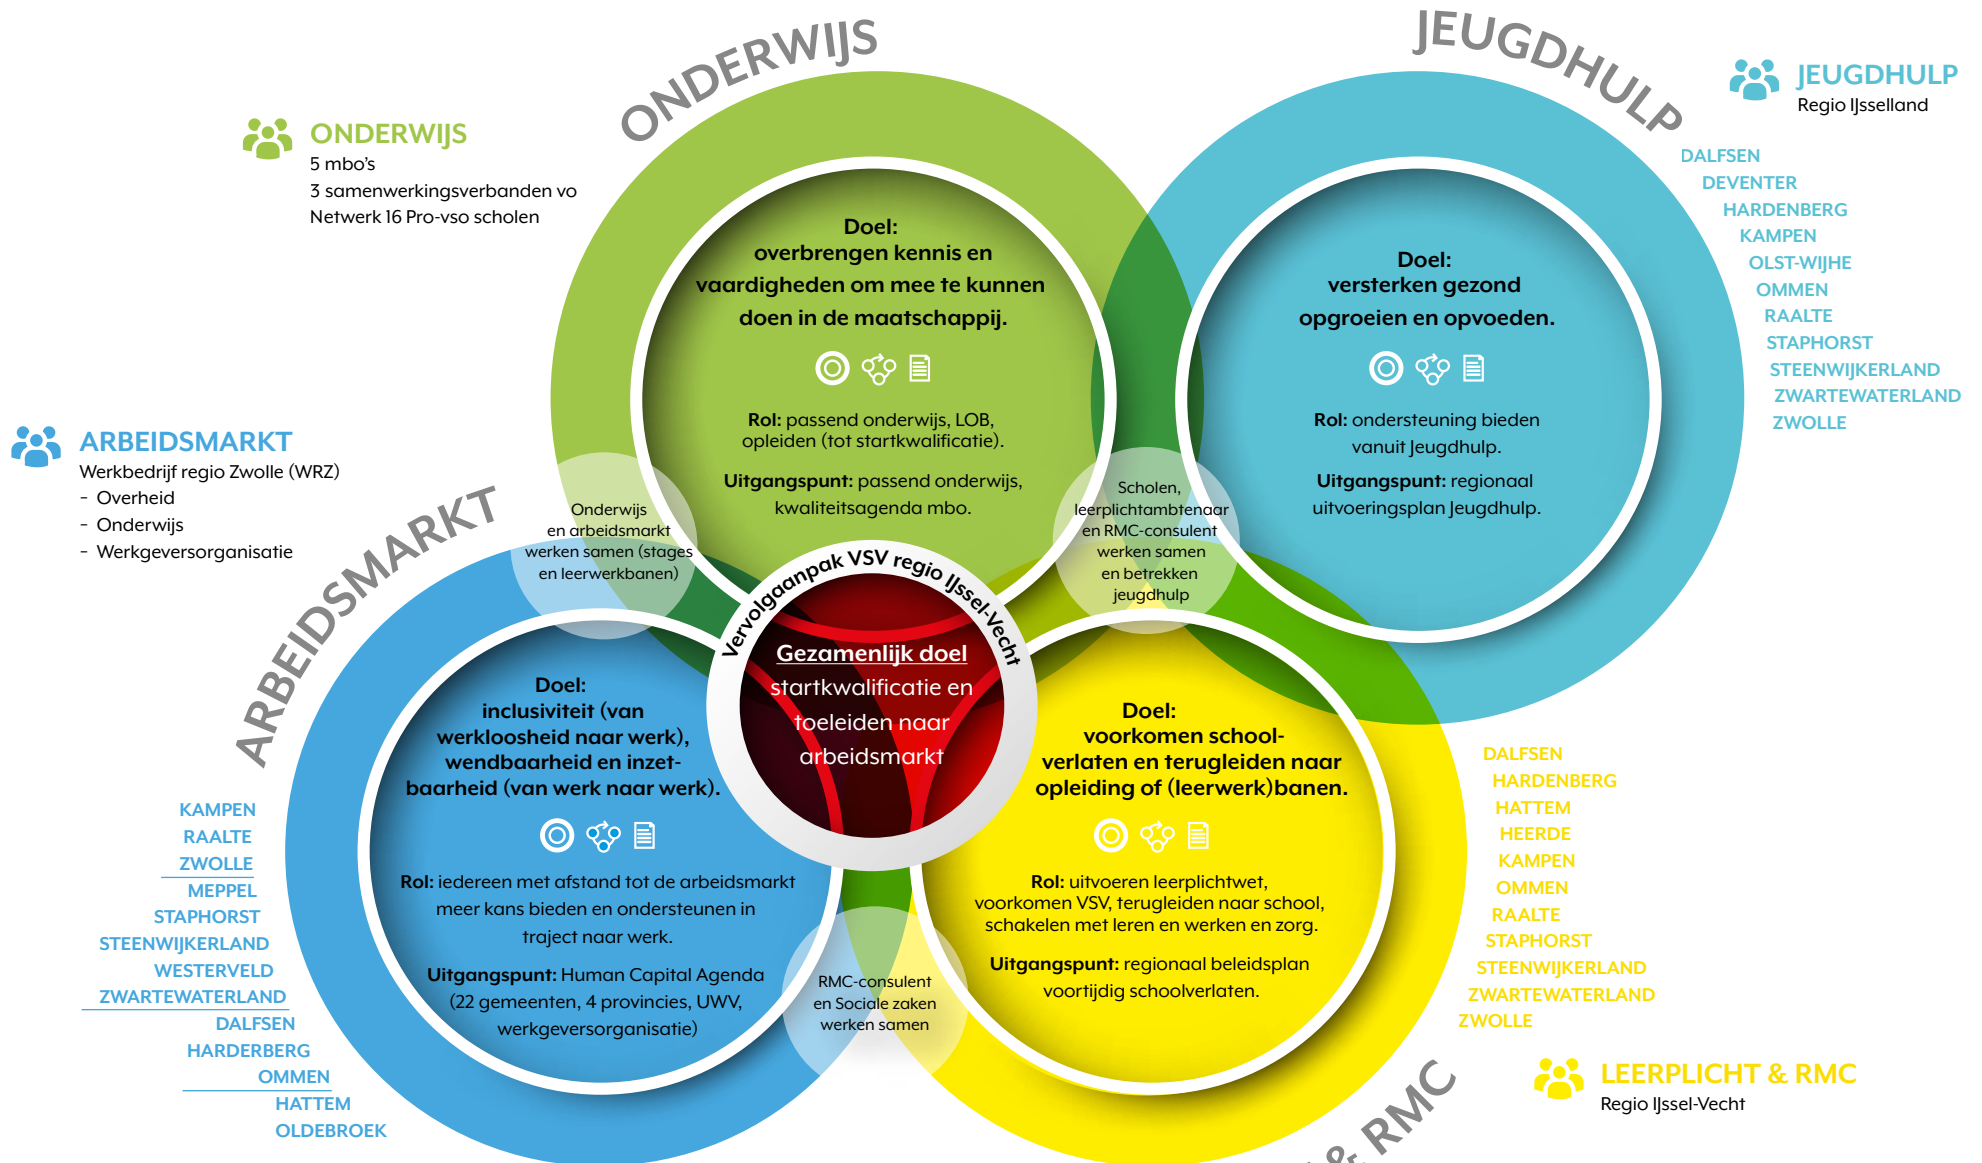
ONDERWIJS

JEUGDHULP

ONDERWIJS
5 mbo's
3 samenwerkingsverbanden vo
Netwerk 16 Pro-vso scholen

JEUGDHULP
Regio IJsselland

DALFSEN
DEVENTER
HARDENBERG
KAMPEN
OLST-WIJHE
OMMEN
RAALTE
STAPHORST
STEENWIJKERLAND
ZWARTEWATERLAND
ZWOLLE

Doel:
overbrengen kennis en vaardigheden om mee te kunnen doen in de maatschappij.

Rol: passend onderwijs, LOB, opleiden (tot startkwalificatie).

Uitgangspunt: passend onderwijs, kwaliteitsagenda mbo.

Doel:
versterken gezond opgroeien en opvoeden.

Rol: ondersteuning bieden vanuit Jeugdhulp.

Uitgangspunt: regionaal uitvoeringsplan Jeugdhulp.

ARBEIDSMARKT
Werkbedrijf regio Zwolle (WRZ)
- Overheid
- Onderwijs
- Werkgeversorganisatie

ARBEIDSMARKT

Onderwijs en arbeidsmarkt werken samen (stages en leerwerkbanen)

Scholen, leerplichtambtenaar en RMC-consulent werken samen en betrekken jeugdhulp

Vervolgaanpak VSV regio IJssel-Vecht

Gezamenlijk doel
startkwalificatie en toeleiden naar arbeidsmarkt

Doel:
inclusiviteit (van werkloosheid naar werk), wendbaarheid en inzetbaarheid (van werk naar werk).

Rol: iedereen met afstand tot de arbeidsmarkt meer kans bieden en ondersteunen in traject naar werk.

Uitgangspunt: Human Capital Agenda (22 gemeenten, 4 provincies, UWV, werkgeversorganisatie)

Doel:
voorkomen schoolverlaten en terugleiden naar opleiding of (leerwerk)banen.

Rol: uitvoeren leerplichtwet, voorkomen VSV, terugleiden naar school, schakelen met leren en werken en zorg.

Uitgangspunt: regionaal beleidsplan voortijdig schoolverlaten.

RMC-consulent en Sociale zaken werken samen

KAMPEN
RAALTE
ZWOLLE
MEPPEL
STAPHORST
STEENWIJKERLAND
WESTERVELD
ZWARTEWATERLAND
DALFSEN
HARDERBERG
OMMEN
HATTEM
OLDEBROEK

DALFSEN
HARDENBERG
HATTEM
HEERDE
KAMPEN
OMMEN
RAALTE
STAPHORST
STEENWIJKERLAND
ZWARTEWATERLAND
ZWOLLE

LEERPLICHT & RMC
Regio IJssel-Vecht

& RMC